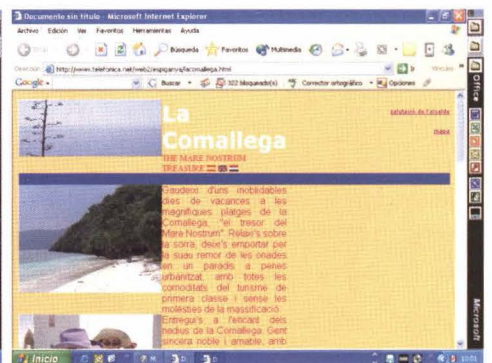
Documento sin título - Microsoft Internet Explorer

Archivo Edición Ver Favoritos Herramientas Ayuda

Atrás Búsqueda Favoritos Multimedia

Dirección http://www.telefonica.net/web2/espiganya/lacomallega.html Ir Vínculos

Google Buscar 322 bloqueado(s) Corrector ortográfico Opciones

La Comallega

THE MARE NOSTRUM TREASURE

catalanic de l'alçada

Inici

Gaudeix d'uns inoblidables dies de vacances a les magnífiques platges de la Comallega, "el tresor del Mare Nostrum". Relaxi's sobre la sorra, deixi's emportar per la suau remor de les onades en un paradís a penes urbanitzat, amb totes les comoditats del turisme de primera classe i sense les molèsties de la massificació. Entregui's a l'encant dels racons de la Comallega. Gent sincera noble i amable, amb

Office

Microsoft

Inicio